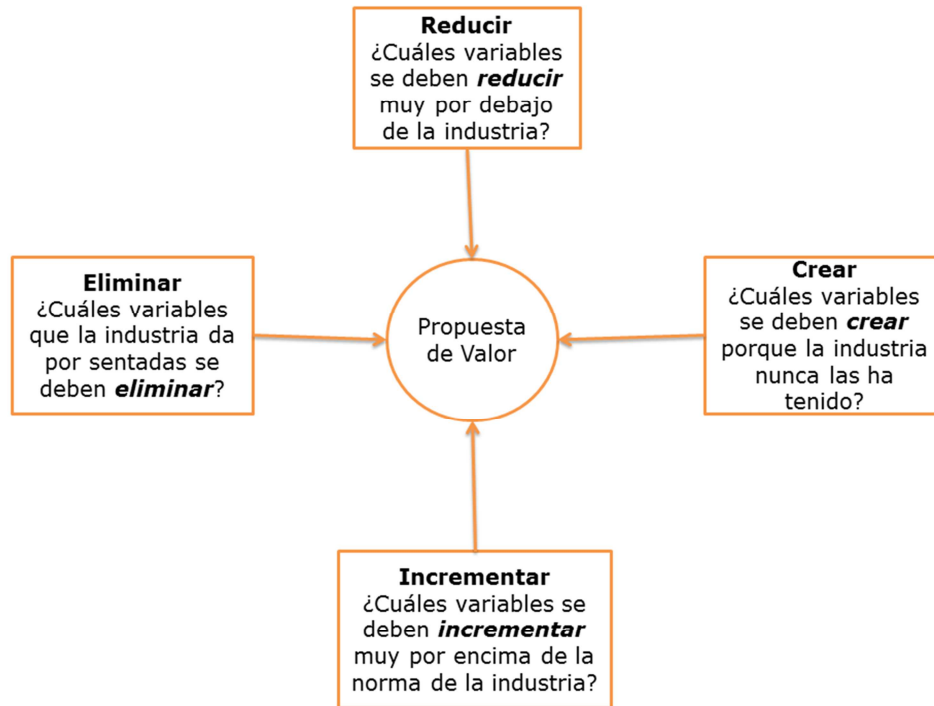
**Reducir**
¿Cuáles variables se deben ***reducir*** muy por debajo de la industria?

**Eliminar**
¿Cuáles variables que la industria da por sentadas se deben ***eliminar***?

Propuesta de Valor

**Crear**
¿Cuáles variables se deben ***crear*** porque la industria nunca las ha tenido?

**Incrementar**
¿Cuáles variables se deben ***incrementar*** muy por encima de la norma de la industria?